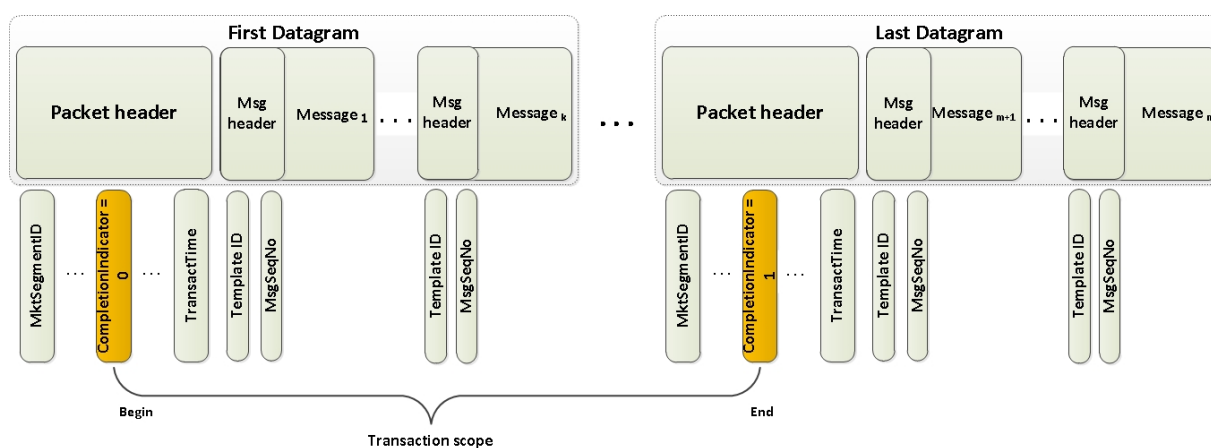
First Datagram

Packet header

Msg header

Message $_1$

. . .

Msg header

Message $_k$

. . .

Last Datagram

Packet header

Msg header

Message $_{m+1}$

. . .

Msg header

Message $_n$

MktSegmentID

...

CompletionIndicator = 0

...

TransactTime

Template ID

MsgSeqNo

Template ID

MsgSeqNo

MktSegmentID

...

CompletionIndicator = 1

...

TransactTime

Template ID

MsgSeqNo

Template ID

MsgSeqNo

Begin

End

Transaction scope